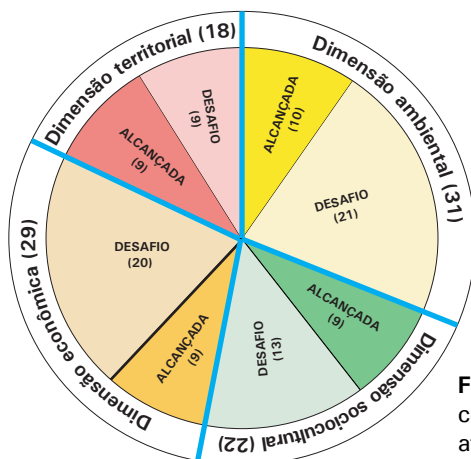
Dimensão territorial (18)
DESAFIO
(9)
ALCANÇADA
(9)
ALCANÇADA
(10)
Dimensão ambiental (31)
DESAFIO
(21)
ALCANÇADA
(9)
Dimensão sociocultural (22)
DESAFIO
(13)
ALCANÇADA
(9)
Dimensão econômica (29)
DESAFIO
(20)
F
c
a